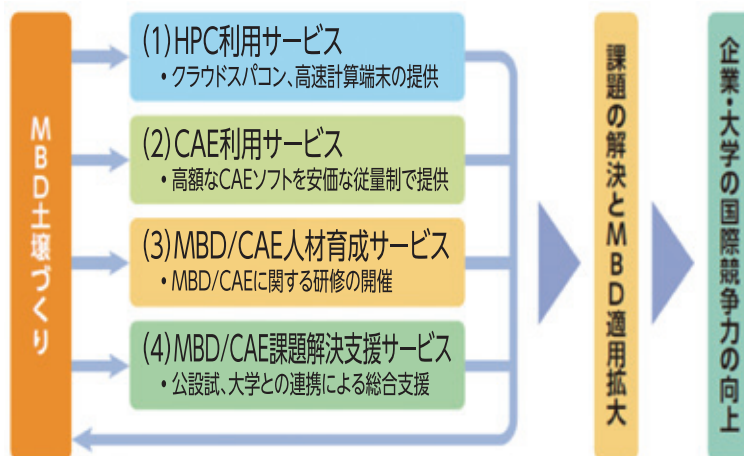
MBD土壌づくり

(1) HPC利用サービス
・クラウドスパコン、高速計算端末の提供

(2) CAE利用サービス
・高額なCAEソフトを安価な従量制で提供

(3) MBD/CAE人材育成サービス
・MBD/CAEに関する研修の開催

(4) MBD/CAE課題解決支援サービス
・公設試、大学との連携による総合支援

課題の解決とMBD適用拡大

企業・大学の国際競争力の向上